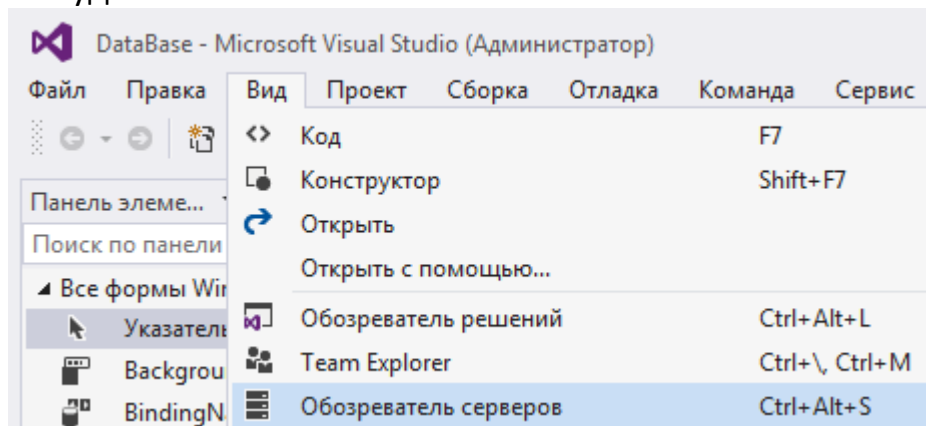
DataBase - Microsoft Visual Studio (Администратор)

Файл Правка Вид Проект Сборка Отладка Команда Сервис

Панель элеме...

Поиск по панели

◢ Все формы Wir

Указатель

Backgrou

BindingN

Код F7

Конструктор Shift+F7

Открыть

Открыть с помощью...

Обозреватель решений Ctrl+Alt+L

Team Explorer Ctrl+\, Ctrl+M

Обозреватель серверов Ctrl+Alt+S